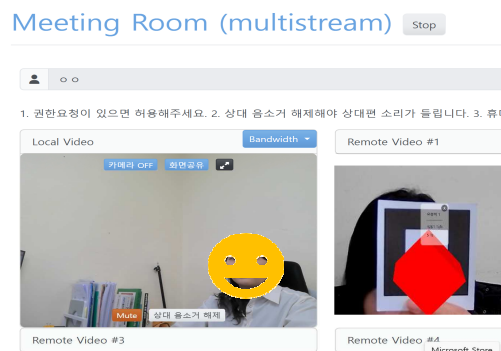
Meeting Room (multistream) Stop

ㅇㅇ

1. 권한요청이 있으면 허용해주세요. 2. 상대 음소거 해제해야 상대편 소리가 들립니다. 3. 휴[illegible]

Local Video

Bandwidth

카메라 OFF 화면공유

Mute 상대 음소거 해제

Remote Video #1

Remote Video #3

Remote Video #4

Microsoft Store